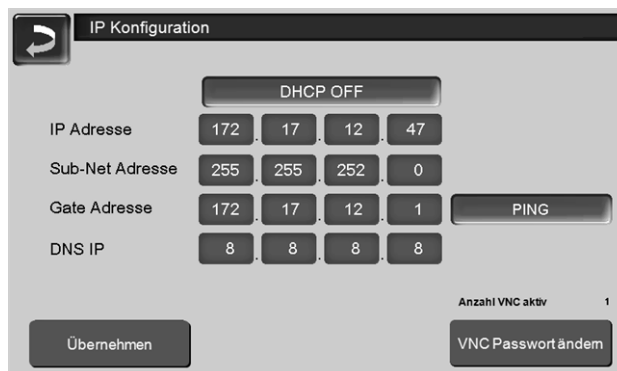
IP Konfiguration

DHCP OFF

IP Adresse 172 . 17 . 12 . 47

Sub-Net Adresse 255 . 255 . 252 . 0

Gate Adresse 172 . 17 . 12 . 1

PING

DNS IP 8 . 8 . 8 . 8

Anzahl VNC aktiv 1

Übernehmen

VNC Passwort ändern